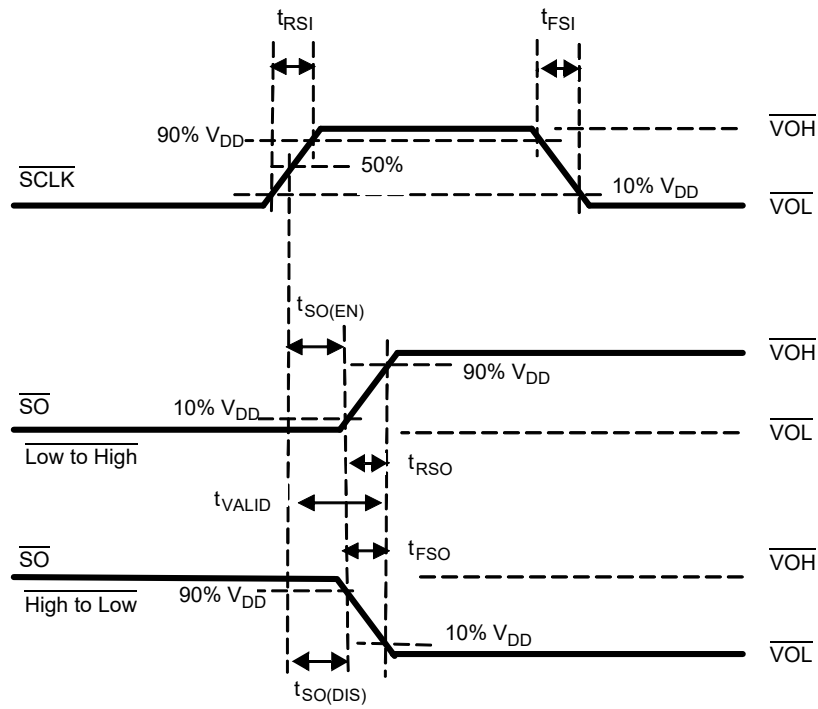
$t_{RSI}$

$t_{FSI}$

90% $V_{DD}$

$\overline{VOH}$

50%

$\overline{SCLK}$

10% $V_{DD}$

$\overline{VOL}$

$t_{SO(EN)}$

$\overline{VOH}$

90% $V_{DD}$

$\overline{SO}$

10% $V_{DD}$

$\overline{VOL}$

$\overline{Low\ to\ High}$

$t_{RSO}$

$t_{VALID}$

$\overline{SO}$

$t_{FSO}$

$\overline{VOH}$

$\overline{High\ to\ Low}$

90% $V_{DD}$

10% $V_{DD}$

$\overline{VOL}$

$t_{SO(DIS)}$